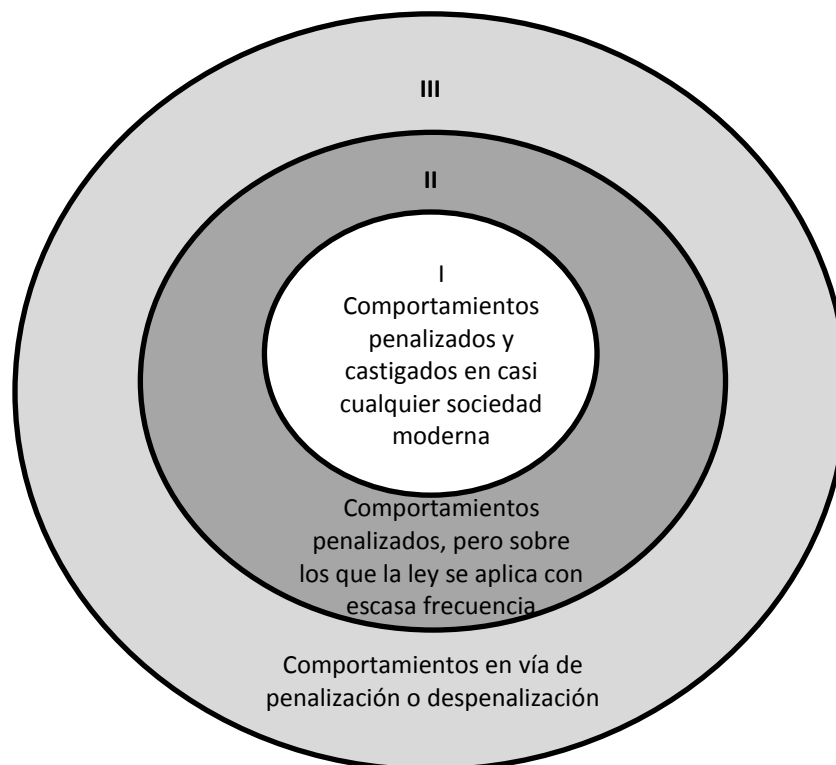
III

II

I
Comportamientos penalizados y castigados en casi cualquier sociedad moderna

Comportamientos penalizados, pero sobre los que la ley se aplica con escasa frecuencia

Comportamientos en vía de penalización o despenalización